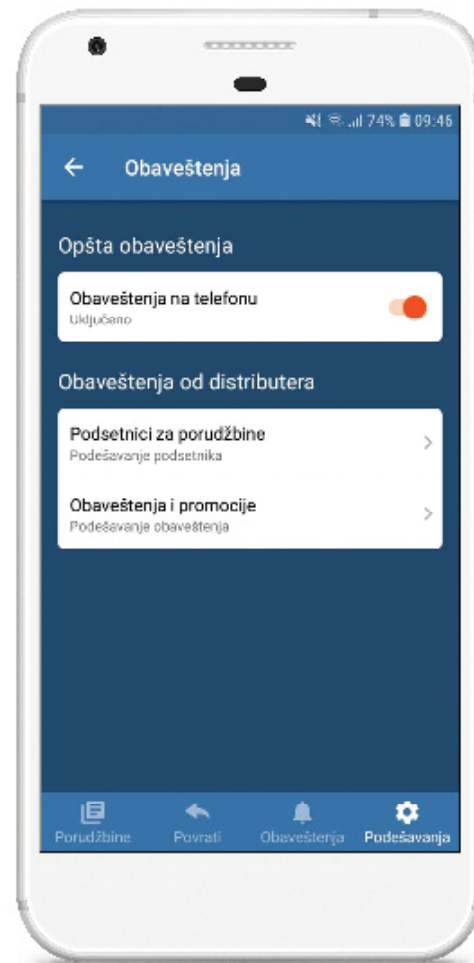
74% 09:46

Obaveštenja

Opšta obaveštenja

Obaveštenja na telefonu
Uključeno

Obaveštenja od distributera

Podsetnici za porudžbine
Podešavanje podsetnika

Obaveštenja i promocije
Podešavanje obaveštenja

Porudžbine Povrati Obaveštenja Podešavanja